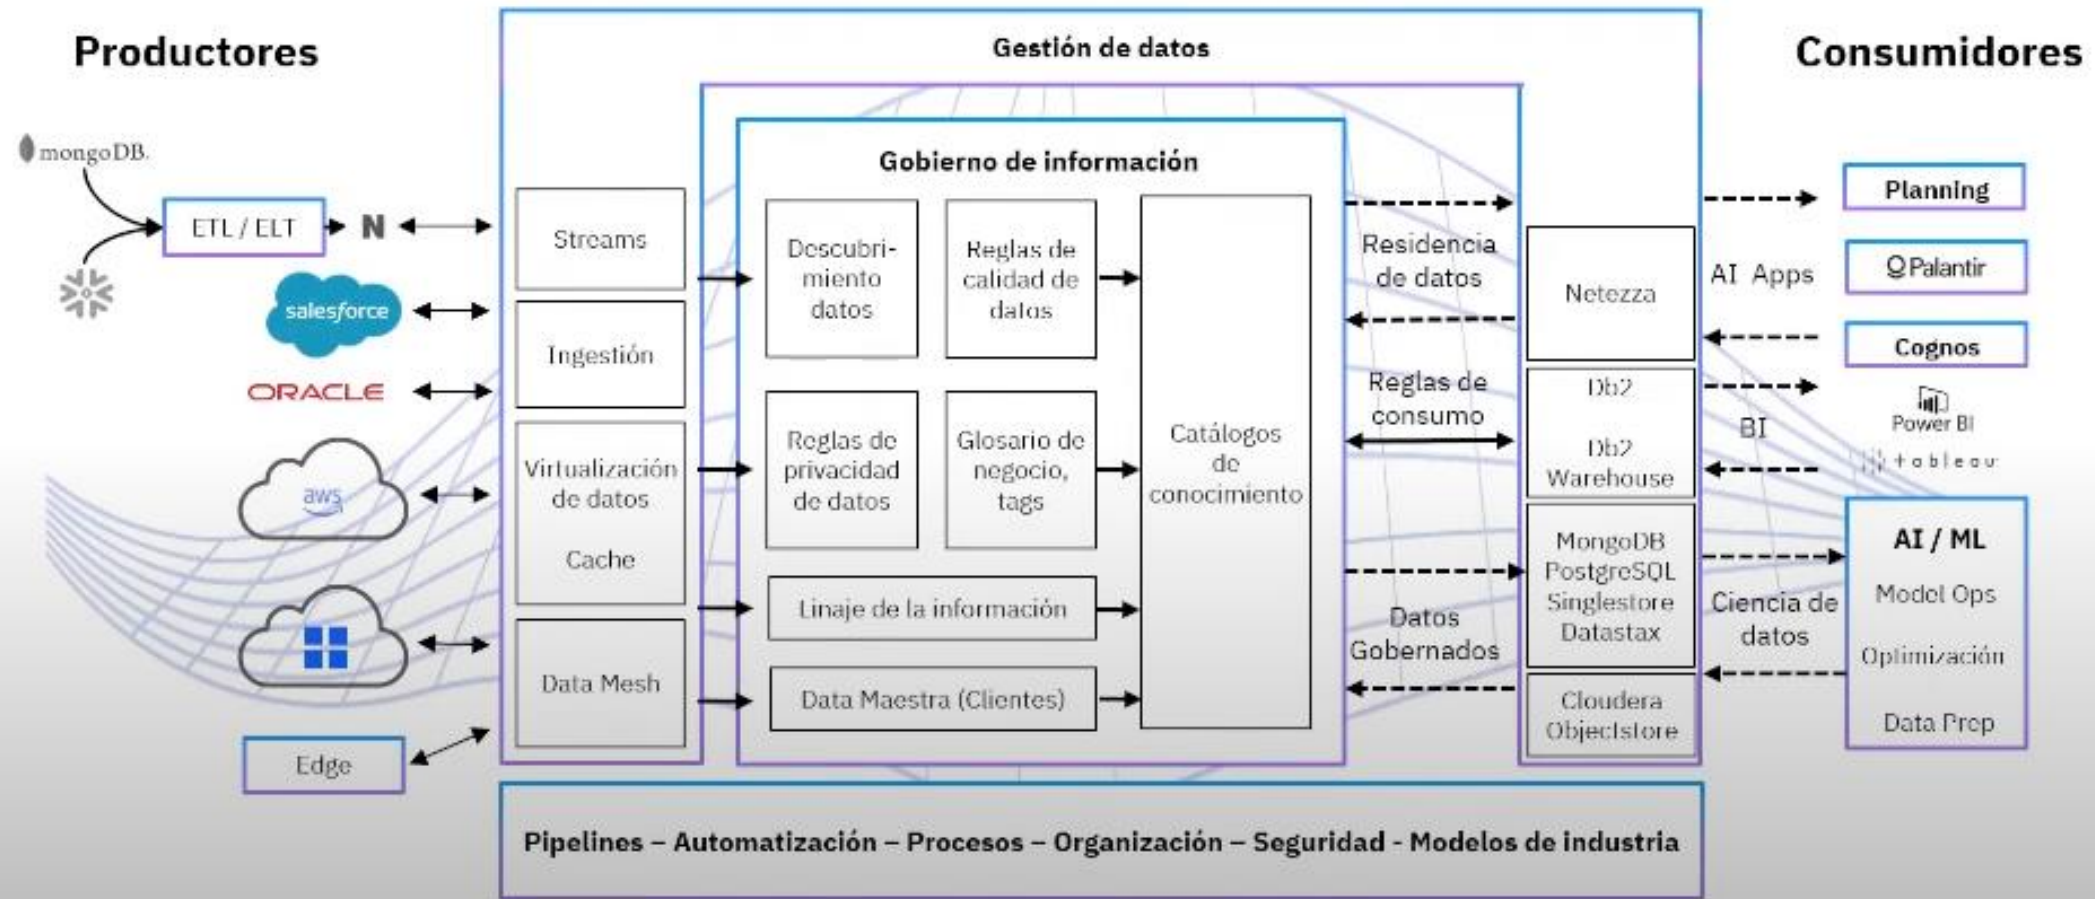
Productores

mongoDB

ETL / ELT

N

salesforce

ORACLE

aws

Edge

Gestión de datos

Streams

Ingestión

Virtualización de datos

Cache

Data Mesh

Gobierno de información

Descubrimiento datos

Reglas de calidad de datos

Reglas de privacidad de datos

Glosario de negocio, tags

Linaje de la información

Data Maestra (Clientes)

Catálogos de conocimiento

Residencia de datos

Reglas de consumo

Datos Gobernados

Netezza

Db2

Db2 Warehouse

MongoDB PostgreSQL Singlestore Datastax

Cloudera Objectstore

Consumidores

Planning

Palantir

Cognos

Power BI

tableau

AI Apps

BI

Ciencia de datos

AI / ML

Model Ops

Optimización

Data Prep

Pipelines – Automatización – Procesos – Organización – Seguridad - Modelos de industria